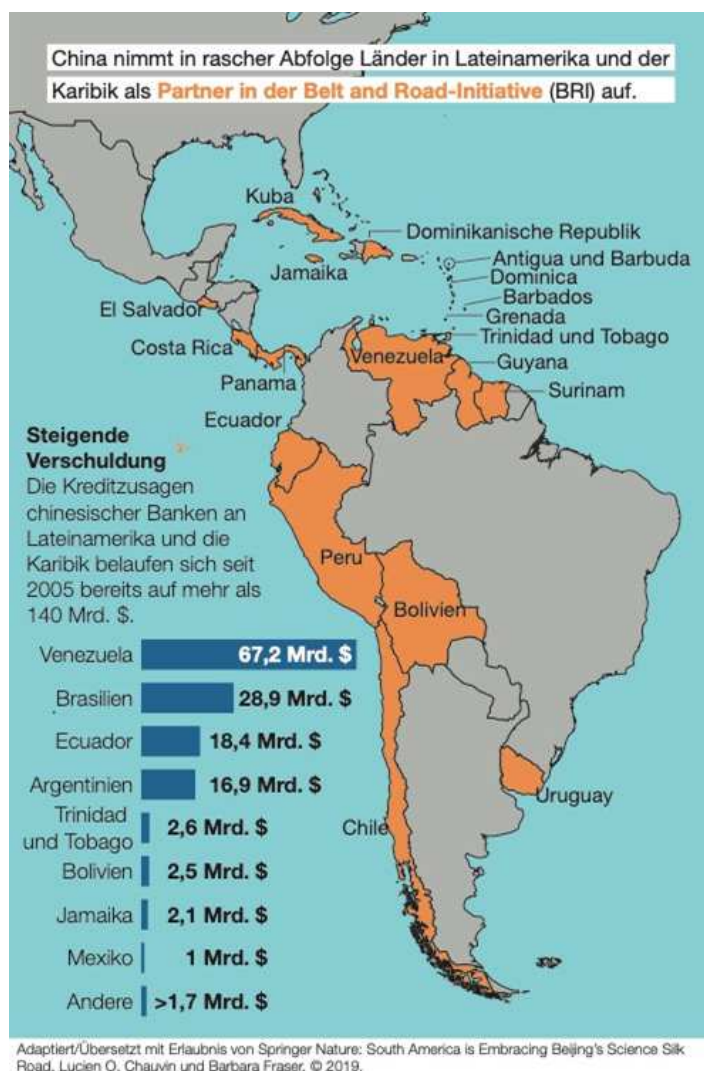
China nimmt in rascher Abfolge Länder in Lateinamerika und der Karibik als Partner in der Belt and Road-Initiative (BRI) auf.

Kuba
Dominikanische Republik
Antigua und Barbuda
Jamaika
Dominica
Barbados
El Salvador
Grenada
Trinidad und Tobago
Costa Rica
Venezuela
Guyana
Panama
Surinam
Ecuador

Steigende Verschuldung
Die Kreditzusagen chinesischer Banken an Lateinamerika und die Karibik belaufen sich seit 2005 bereits auf mehr als 140 Mrd. $.

Peru
Bolivien

| Venezuela | 67,2 Mrd. $ |
|---|---|
| Brasilien | 28,9 Mrd. $ |
| Ecuador | 18,4 Mrd. $ |
| Argentinien | 16,9 Mrd. $ |
| Trinidad und Tobago | 2,6 Mrd. $ |
| Bolivien | 2,5 Mrd. $ |
| Jamaika | 2,1 Mrd. $ |
| Mexiko | 1 Mrd. $ |
| Andere | >1,7 Mrd. $ |

Uruguay
Chile

Adaptiert/Übersetzt mit Erlaubnis von Springer Nature: South America is Embracing Beijing's Science Silk Road. Lucien O. Chauvin und Barbara Fraser. © 2019.